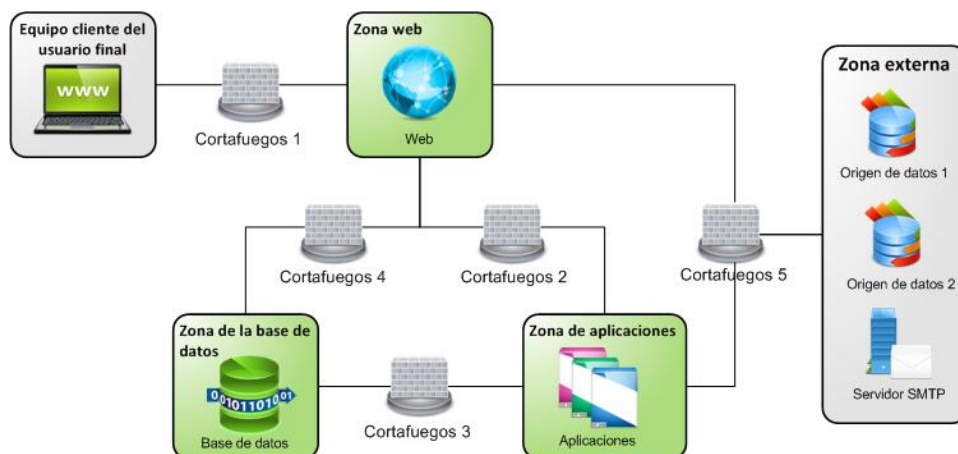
Equipo cliente del usuario final

WWW

Cortafuegos 1

Zona web

Web

Zona externa

Origen de datos 1

Origen de datos 2

Servidor SMTP

Cortafuegos 4

Cortafuegos 2

Cortafuegos 5

Zona de la base de datos

01011010

Base de datos

Cortafuegos 3

Zona de aplicaciones

Aplicaciones